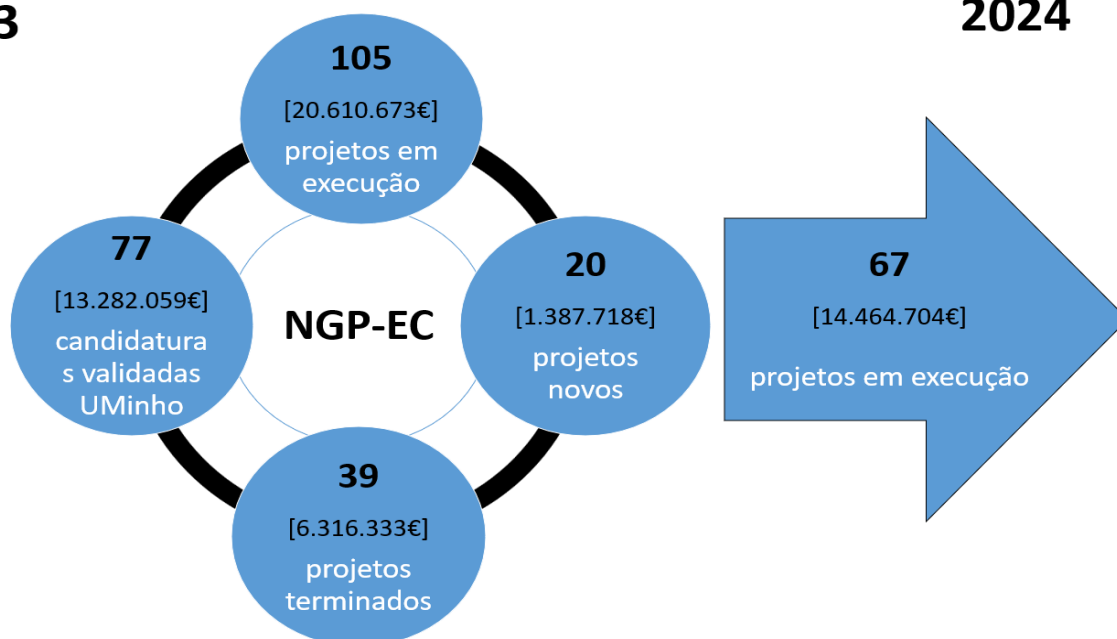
3

2024

105
[20.610.673€]
projetos em execução

77
[13.282.059€]
candidaturas validadas UMinho

NGP-EC

20
[1.387.718€]
projetos novos

39
[6.316.333€]
projetos terminados

67
[14.464.704€]
projetos em execução